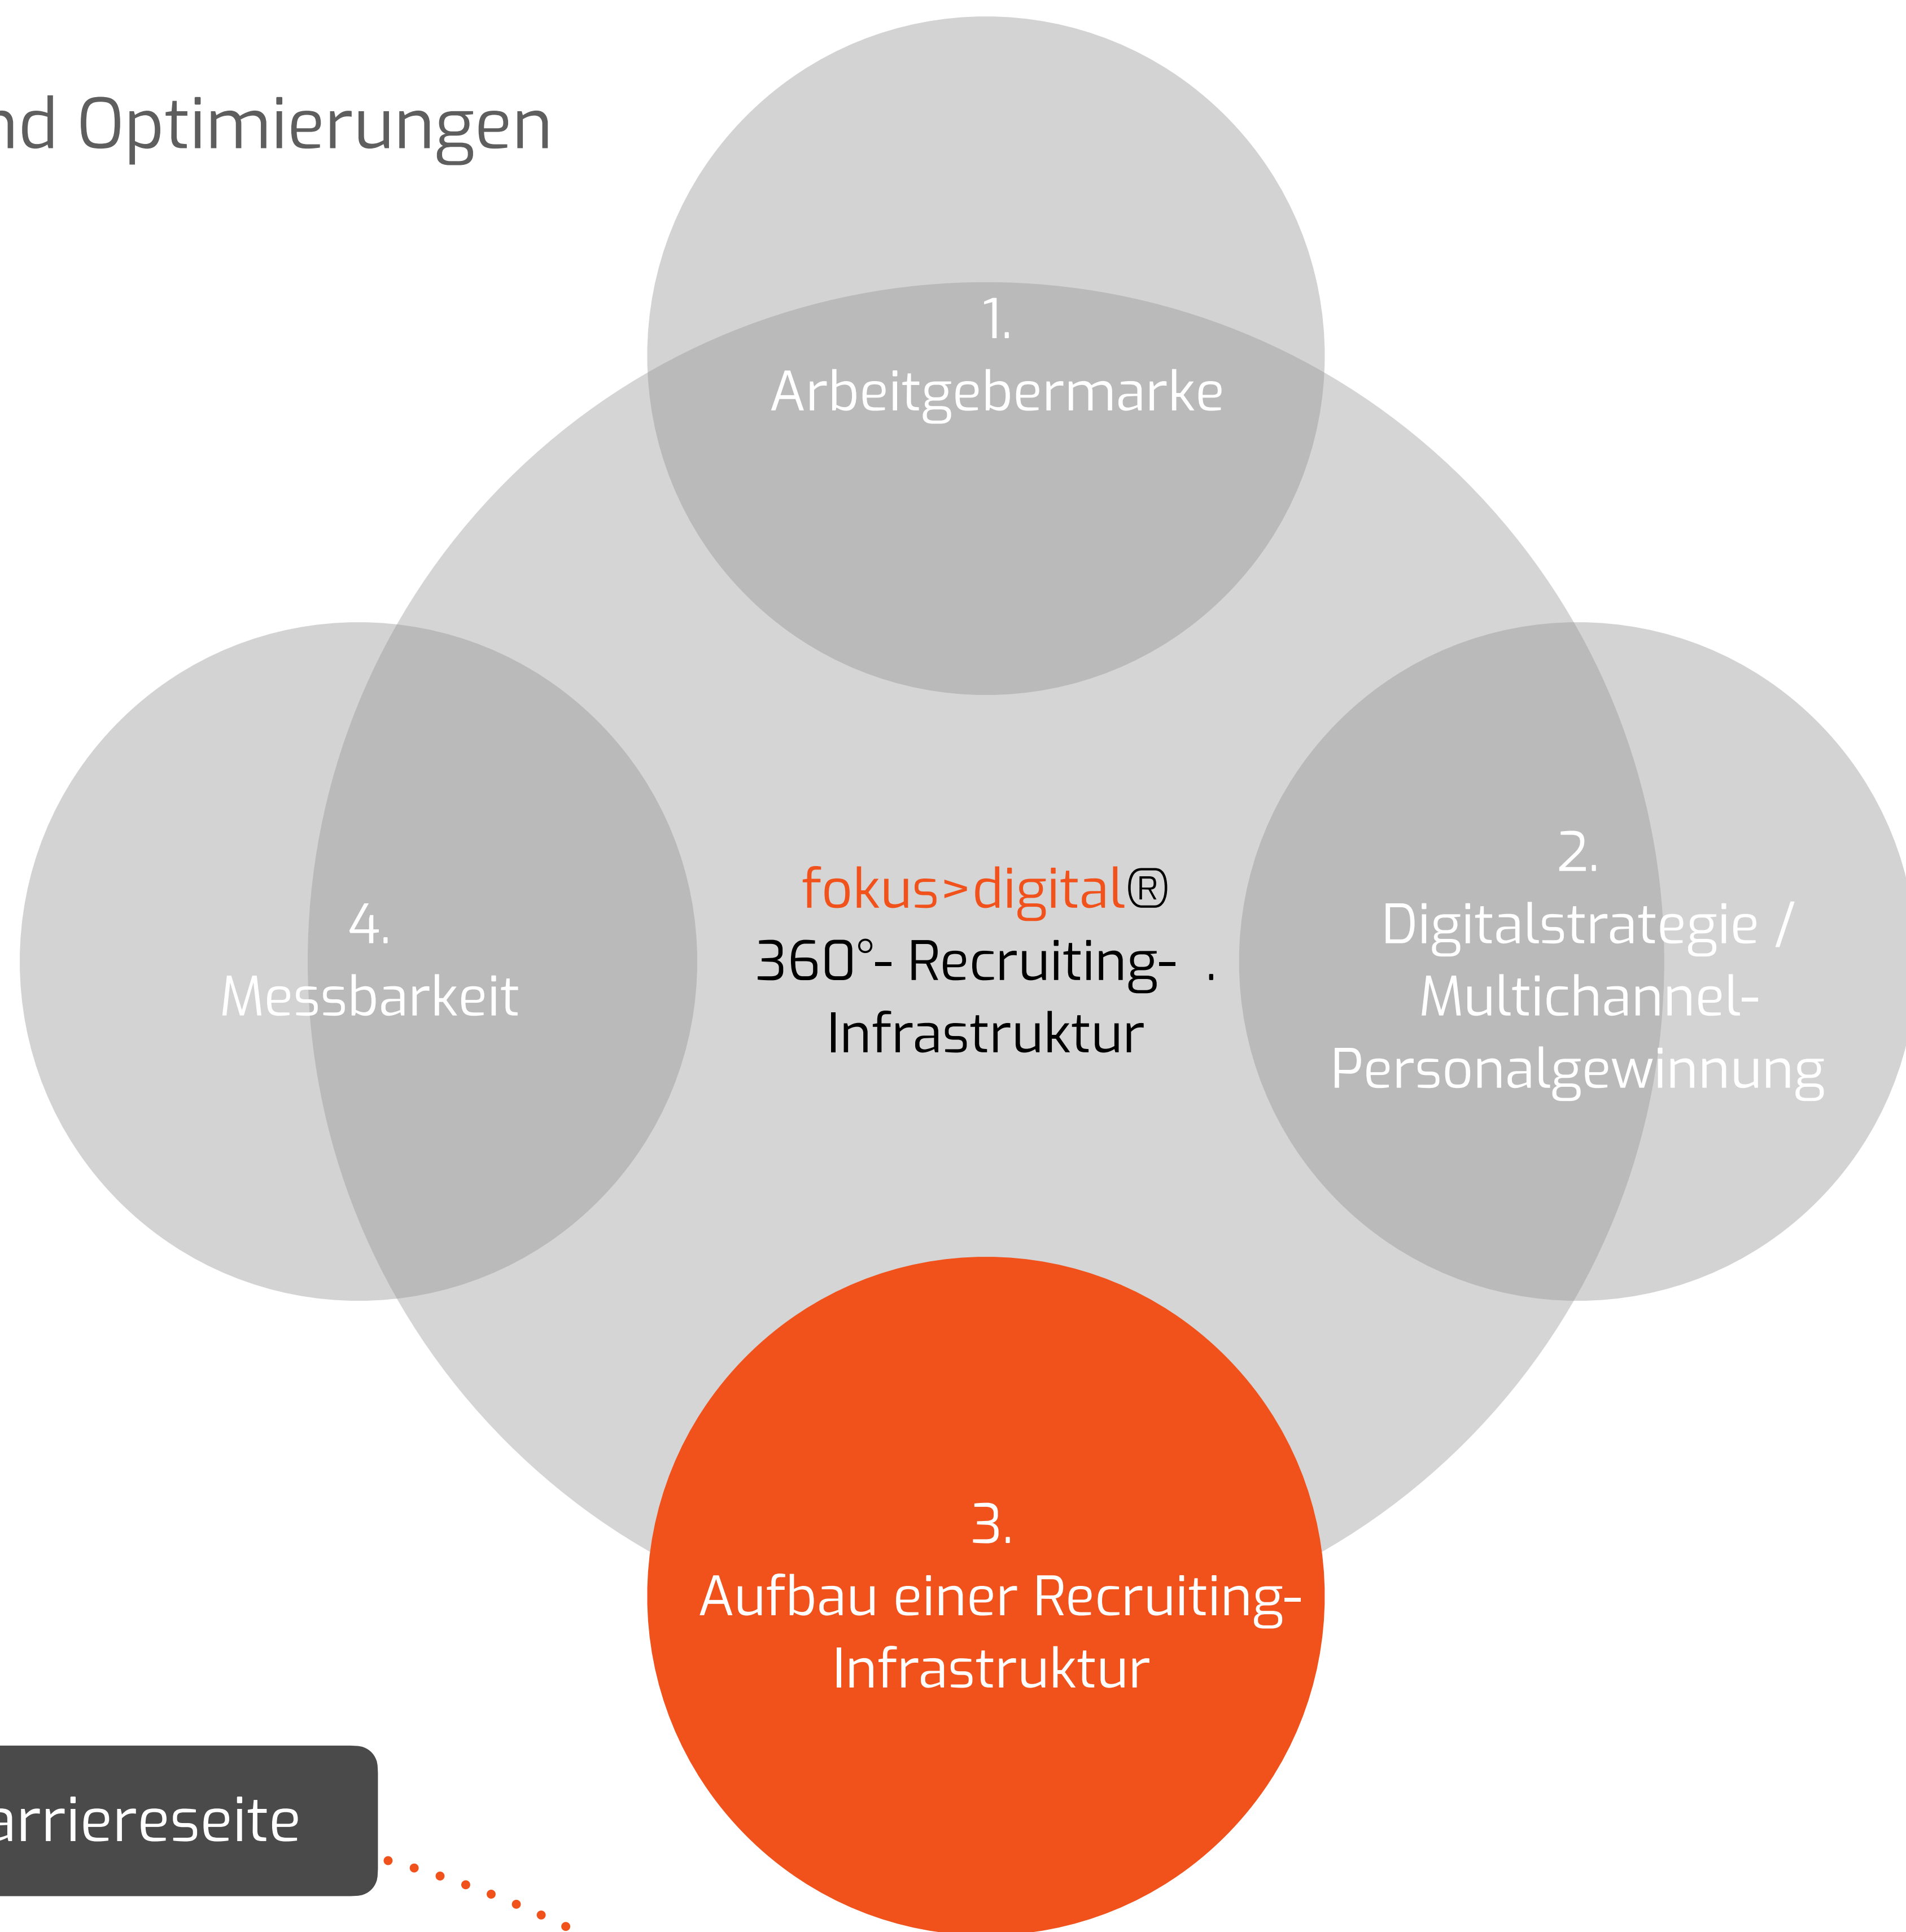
nd Optimierungen

1.
Arbeitgebermarke

4.
Messbarkeit

fokus>digital®
360°- Recruiting- .
Infrastruktur

2.
Digitalstrategie /
Multichannel-
Personalgewinnung

3.
Aufbau einer Recruiting-
Infrastruktur

arriereseite